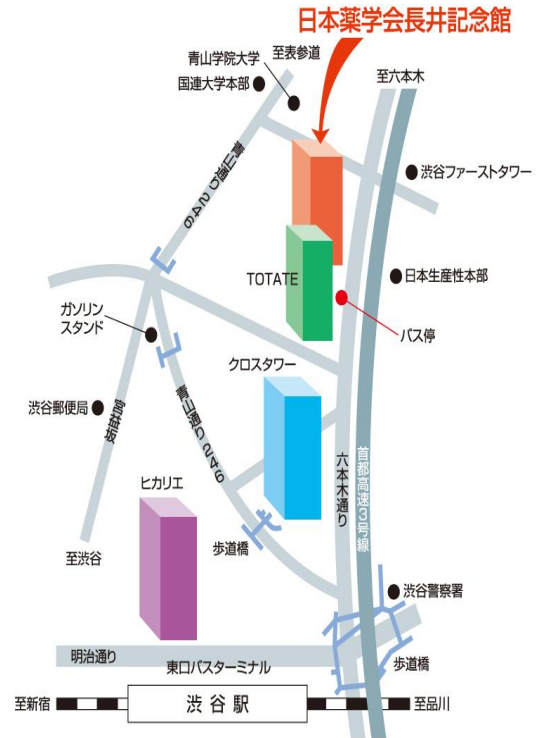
日本薬学会長井記念館

青山学院大学

至表参道

国連大学本部

至六本木

青山通り246

渋谷ファーストタワー

TOTATE

日本生産性本部

ガソリンスタンド

バス停

クロスタワー

渋谷郵便局

宮益坂

青山通り246

六本木通り

首都高速3号線

ヒカリエ

歩道橋

至渋谷

渋谷警察署

明治通り

東口バスターミナル

歩道橋

至新宿

渋谷駅

至品川